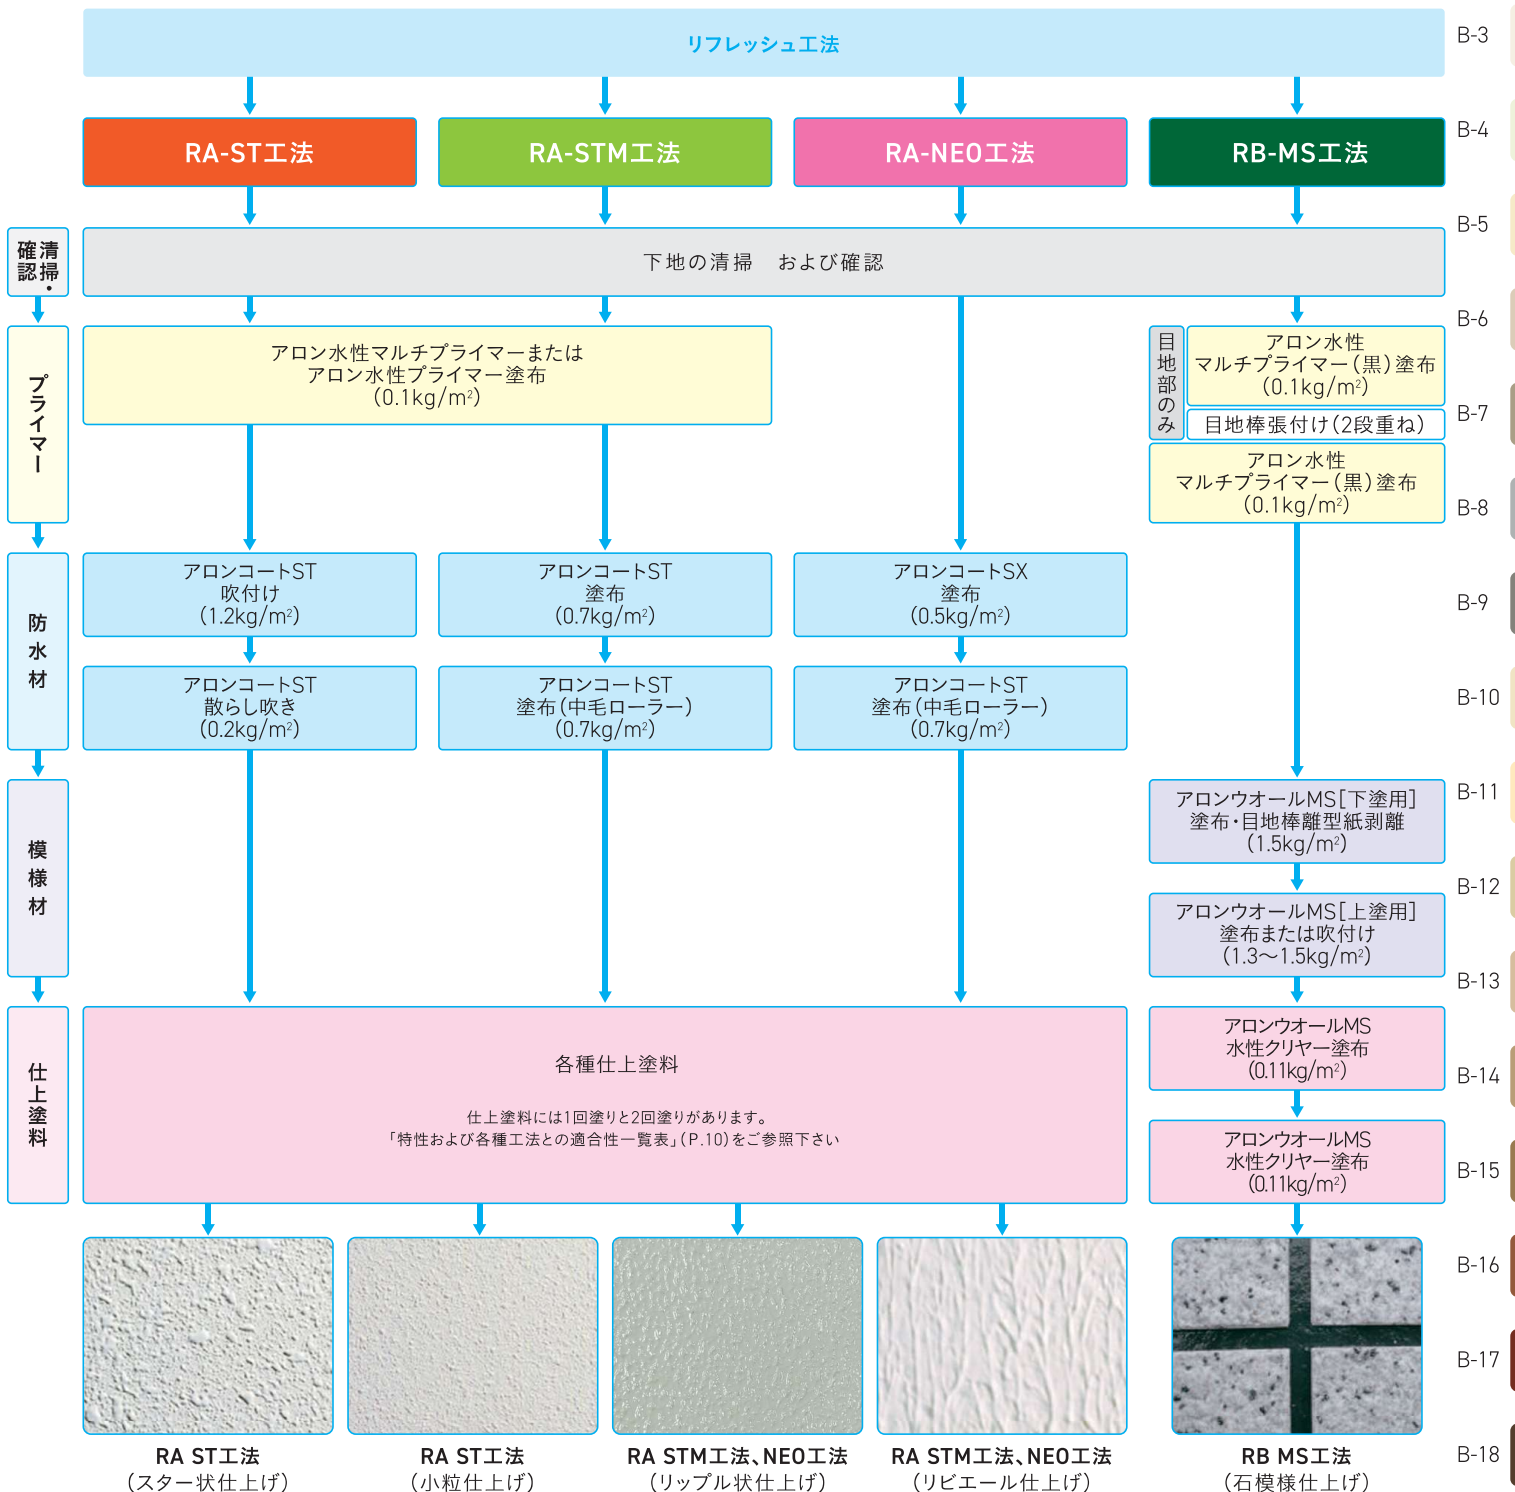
リフレッシュ工法

B-3

RA-ST工法　RA-STM工法　RA-NEO工法　RB-MS工法

B-4

清掃・確認

下地の清掃　および確認

B-5

プライマー

アロン水性マルチプライマーまたは
アロン水性プライマー塗布
(0.1kg/m$^2$)

B-6

目地部のみ

アロン水性
マルチプライマー(黒)塗布
(0.1kg/m$^2$)

目地棒張付け(2段重ね)

B-7

アロン水性
マルチプライマー(黒)塗布
(0.1kg/m$^2$)

B-8

防水材

アロンコートST
吹付け
(1.2kg/m$^2$)

アロンコートST
塗布
(0.7kg/m$^2$)

アロンコートSX
塗布
(0.5kg/m$^2$)

B-9

アロンコートST
散らし吹き
(0.2kg/m$^2$)

アロンコートST
塗布(中毛ローラー)
(0.7kg/m$^2$)

アロンコートST
塗布(中毛ローラー)
(0.7kg/m$^2$)

B-10

模様材

アロンウオールMS[下塗用]
塗布・目地棒離型紙剥離
(1.5kg/m$^2$)

B-11

B-12

アロンウオールMS[上塗用]
塗布または吹付け
(1.3〜1.5kg/m$^2$)

B-13

仕上塗料

各種仕上塗料

仕上塗料には1回塗りと2回塗りがあります。
「特性および各種工法との適合性一覧表」(P.10)をご参照下さい

アロンウオールMS
水性クリヤー塗布
(0.11kg/m$^2$)

B-14

アロンウオールMS
水性クリヤー塗布
(0.11kg/m$^2$)

B-15

B-16

B-17

RA ST工法
(スター状仕上げ)

RA ST工法
(小粒仕上げ)

RA STM工法、NEO工法
(リップル状仕上げ)

RA STM工法、NEO工法
(リビエール仕上げ)

RB MS工法
(石模様仕上げ)

B-18